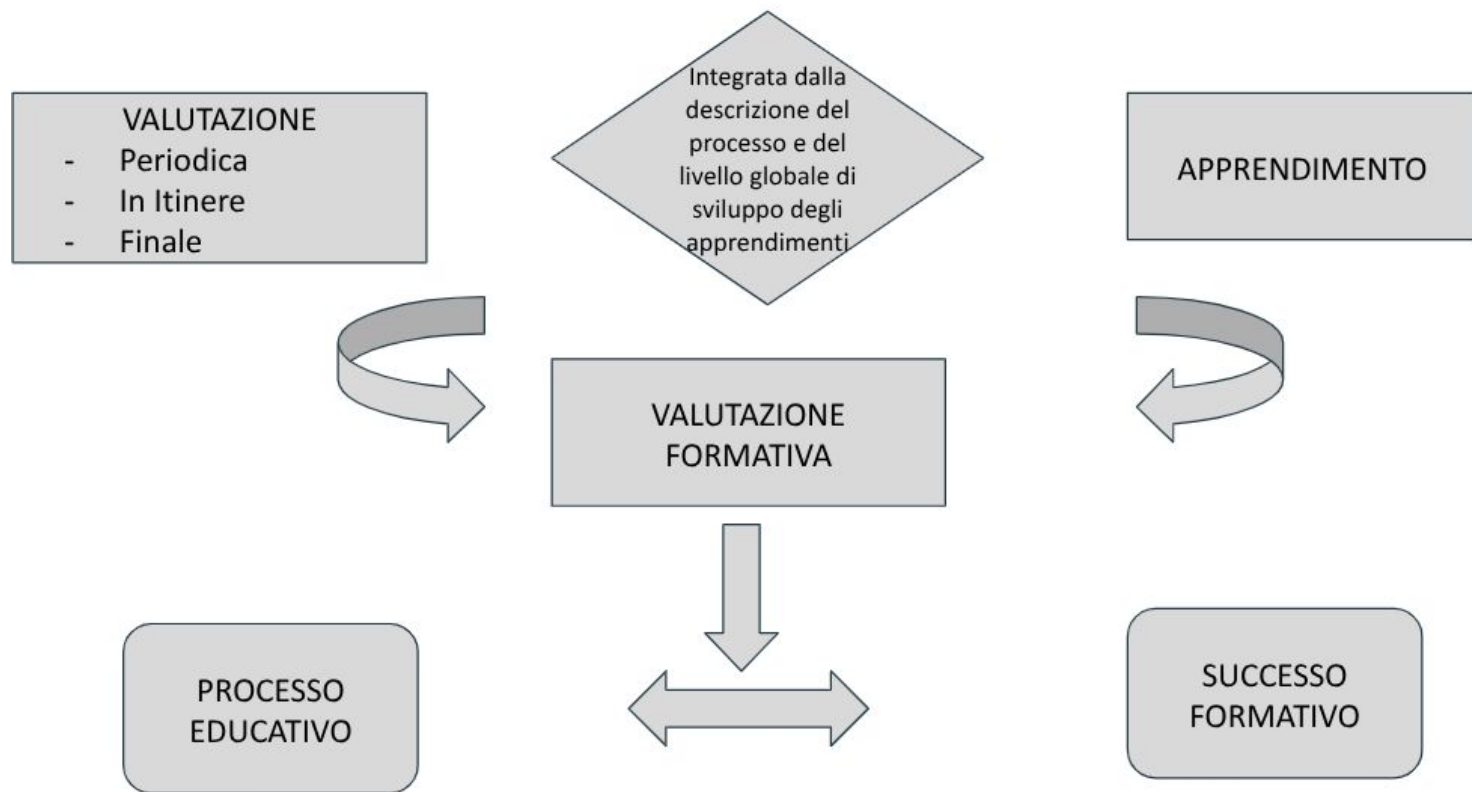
VALUTAZIONE
- Periodica
- In Itinere
- Finale

Integrata dalla descrizione del processo e del livello globale di sviluppo degli apprendimenti

APPRENDIMENTO

VALUTAZIONE FORMATIVA

PROCESSO EDUCATIVO

SUCCESSO FORMATIVO